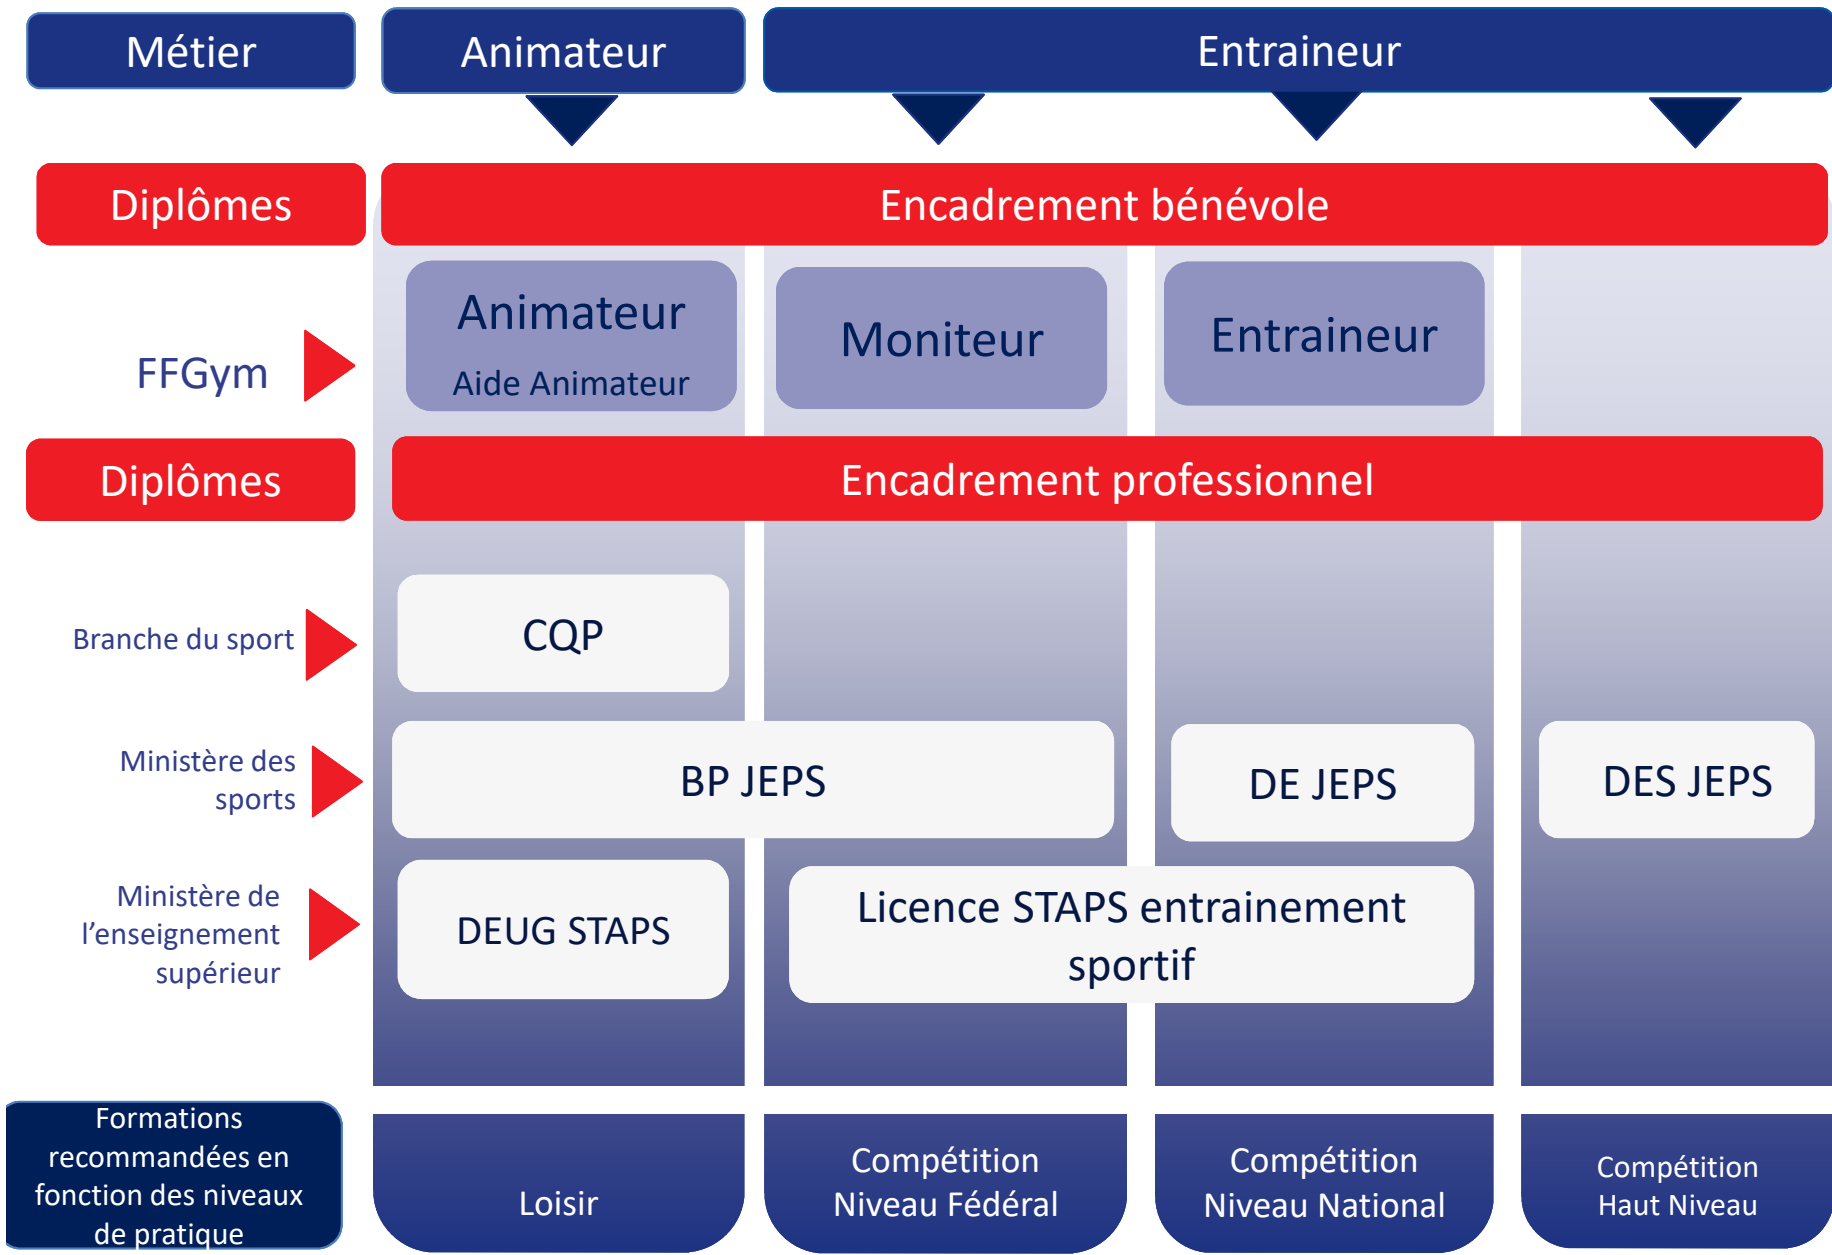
Métier

Animateur

Entraineur

Diplômes

Encadrement bénévole

FFGym

Animateur

Aide Animateur

Moniteur

Entraineur

Diplômes

Encadrement professionnel

Branche du sport

CQP

Ministère des sports

BP JEPS

DE JEPS

DES JEPS

Ministère de l'enseignement supérieur

DEUG STAPS

Licence STAPS entrainement sportif

Formations recommandées en fonction des niveaux de pratique

Loisir

Compétition Niveau Fédéral

Compétition Niveau National

Compétition Haut Niveau